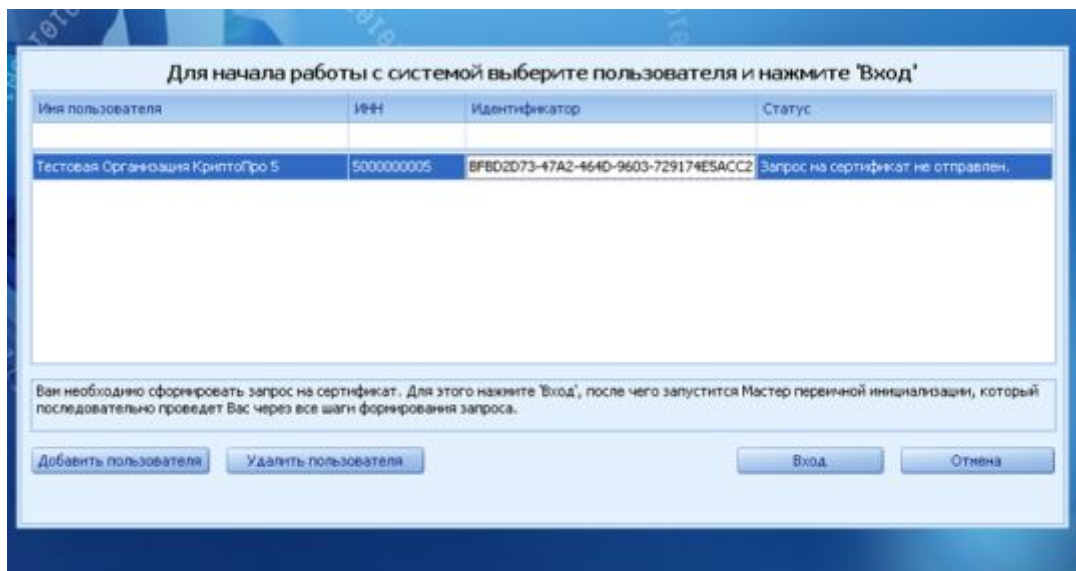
Для начала работы с системой выберите пользователя и нажмите 'Вход'

| Имя пользователя | ИНН | Идентификатор | Статус |
|---|---|---|---|
| | | | |
| Тестовая Организация КриптоПро 5 | 5000000005 | BFBD2D73-47A2-464D-9603-729174E5ACC2 | Запрос на сертификат не отправлен. |

Вам необходимо сформировать запрос на сертификат. Для этого нажмите 'Вход', после чего запустится Мастер первичной инициализации, который последовательно проведет Вас через все шаги формирования запроса.

Добавить пользователя
Удалить пользователя
Вход
Отмена